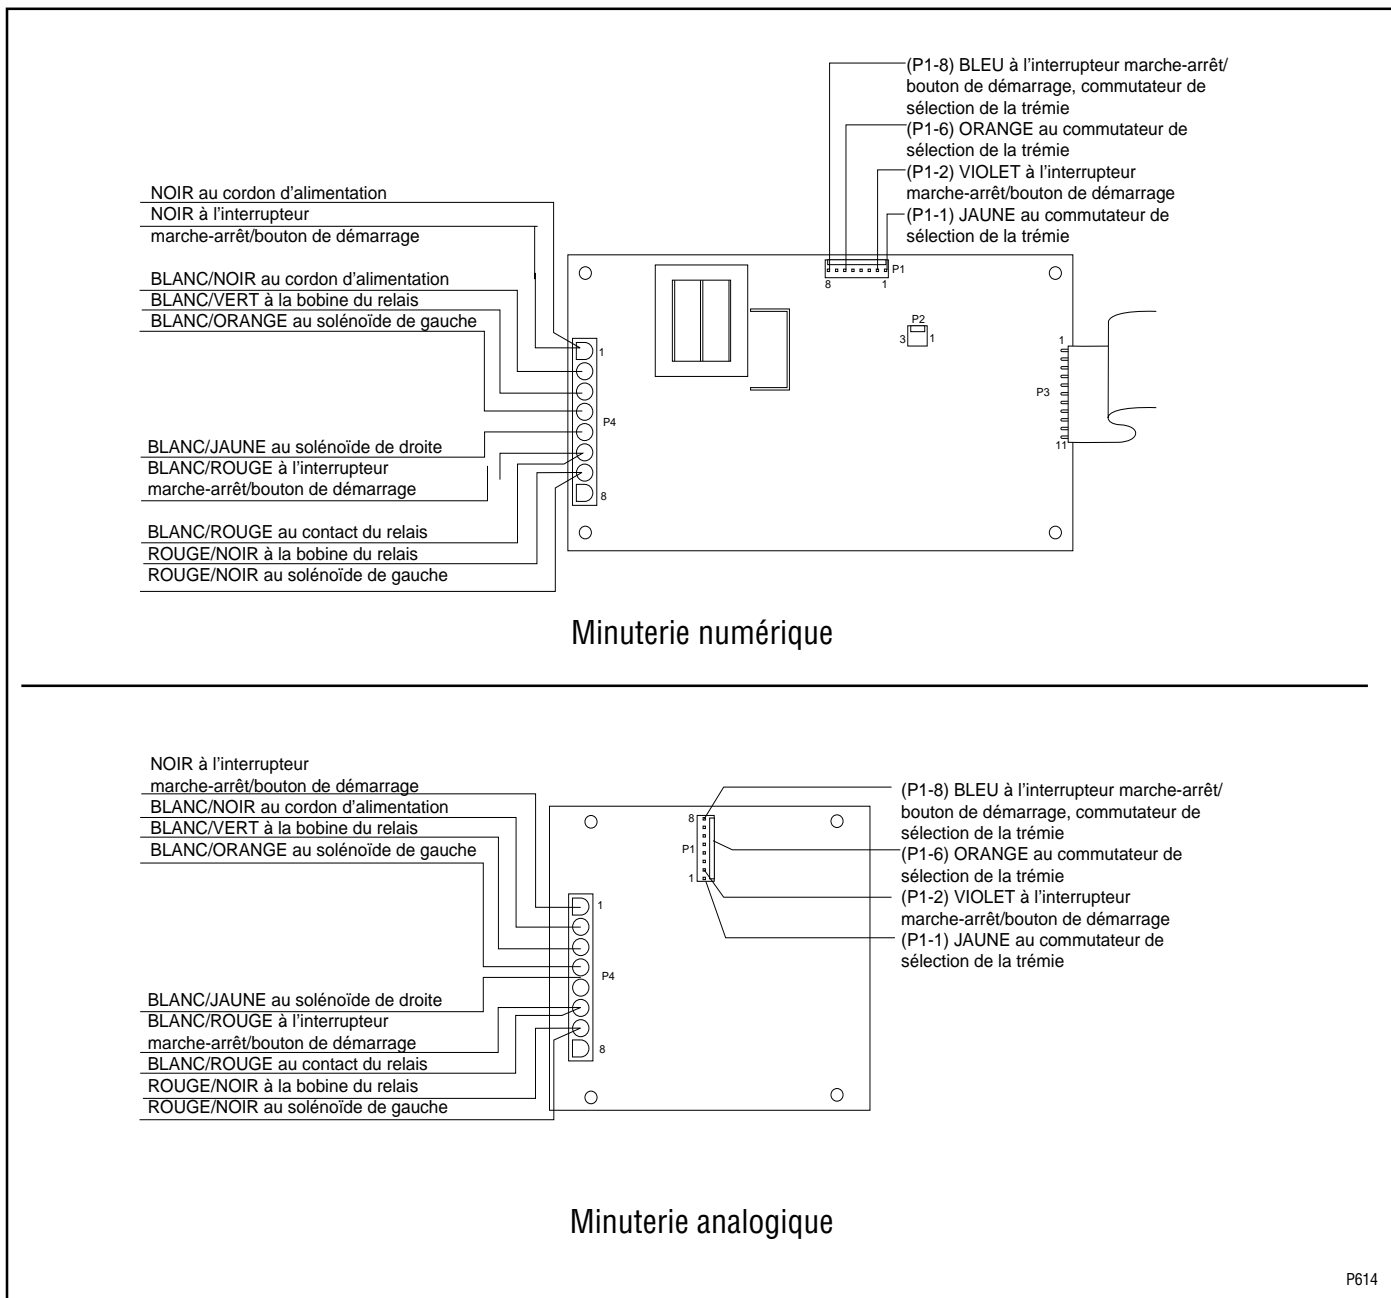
(P1-8) BLEU à l'interrupteur marche-arrêt/ bouton de démarrage, commutateur de sélection de la trémie
(P1-6) ORANGE au commutateur de sélection de la trémie
(P1-2) VIOLET à l'interrupteur marche-arrêt/bouton de démarrage
(P1-1) JAUNE au commutateur de sélection de la trémie

NOIR au cordon d'alimentation
NOIR à l'interrupteur marche-arrêt/bouton de démarrage
BLANC/NOIR au cordon d'alimentation
BLANC/VERT à la bobine du relais
BLANC/ORANGE au solénoïde de gauche
BLANC/JAUNE au solénoïde de droite
BLANC/ROUGE à l'interrupteur marche-arrêt/bouton de démarrage
BLANC/ROUGE au contact du relais
ROUGE/NOIR à la bobine du relais
ROUGE/NOIR au solénoïde de gauche

P1 8 1
P2 3 1
1 P4 8
1 P3 11

Minuterie numérique

NOIR à l'interrupteur marche-arrêt/bouton de démarrage
BLANC/NOIR au cordon d'alimentation
BLANC/VERT à la bobine du relais
BLANC/ORANGE au solénoïde de gauche
BLANC/JAUNE au solénoïde de droite
BLANC/ROUGE à l'interrupteur marche-arrêt/bouton de démarrage
BLANC/ROUGE au contact du relais
ROUGE/NOIR à la bobine du relais
ROUGE/NOIR au solénoïde de gauche

8 P1 1
1 P4 8

(P1-8) BLEU à l'interrupteur marche-arrêt/ bouton de démarrage, commutateur de sélection de la trémie
(P1-6) ORANGE au commutateur de sélection de la trémie
(P1-2) VIOLET à l'interrupteur marche-arrêt/bouton de démarrage
(P1-1) JAUNE au commutateur de sélection de la trémie

Minuterie analogique

P614